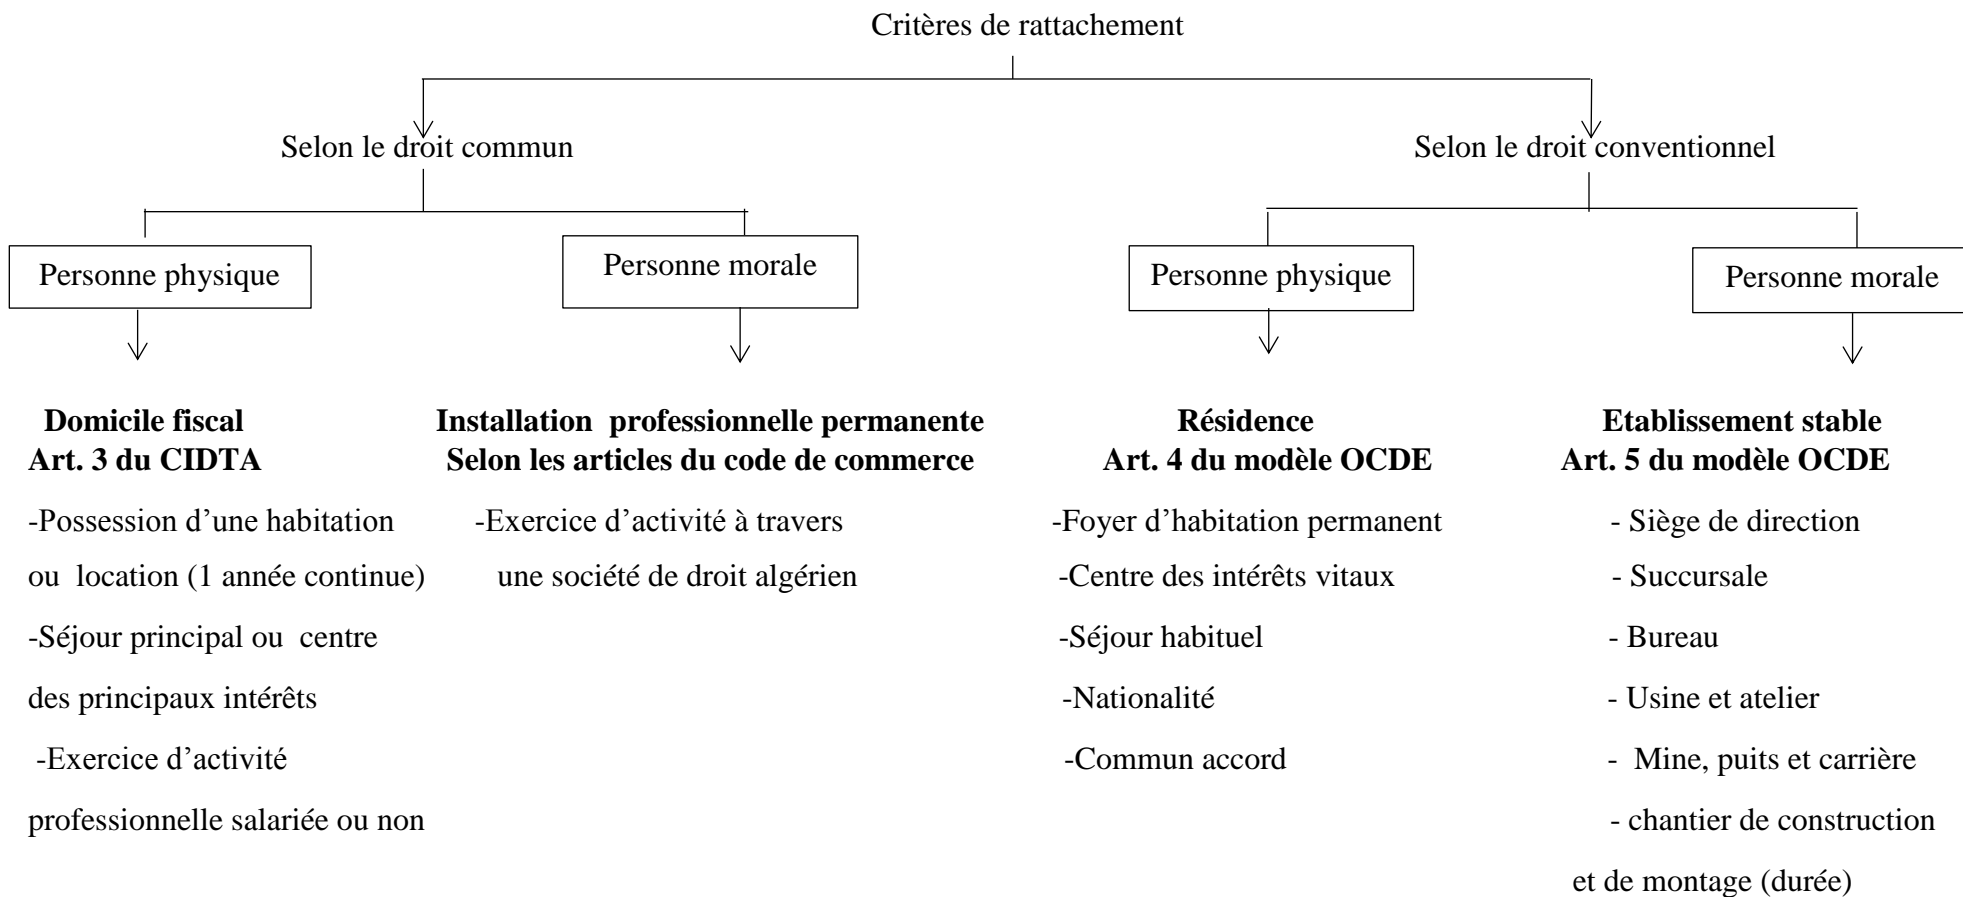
Critères de rattachement

Selon le droit commun

Selon le droit conventionnel

Personne physique

Personne morale

Personne physique

Personne morale

**Domicile fiscal**
**Art. 3 du CIDTA**

-Possession d'une habitation ou location (1 année continue)

-Séjour principal ou centre des principaux intérêts

-Exercice d'activité professionnelle salariée ou non

**Installation professionnelle permanente**
**Selon les articles du code de commerce**

-Exercice d'activité à travers une société de droit algérien

**Résidence**
**Art. 4 du modèle OCDE**

-Foyer d'habitation permanent

-Centre des intérêts vitaux

-Séjour habituel

-Nationalité

-Commun accord

**Etablissement stable**
**Art. 5 du modèle OCDE**

- Siège de direction

- Succursale

- Bureau

- Usine et atelier

- Mine, puits et carrière

- chantier de construction et de montage (durée)